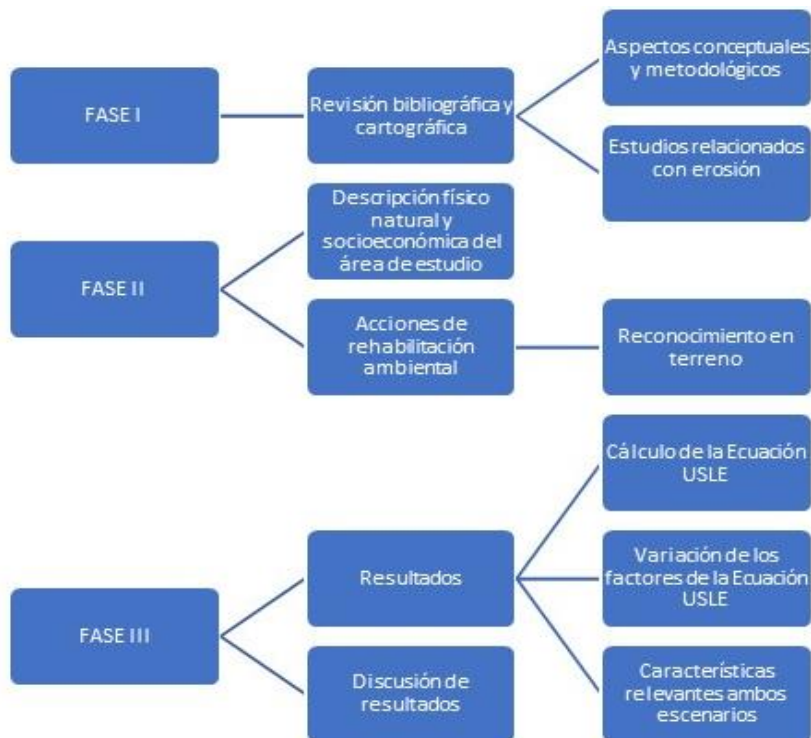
FASE I

Revisión bibliográfica y cartográfica

Aspectos conceptuales y metodológicos

Estudios relacionados con erosión

FASE II

Descripción físico natural y socioeconómica del área de estudio

Acciones de rehabilitación ambiental

Reconocimiento en terreno

FASE III

Resultados

Discusión de resultados

Cálculo de la Ecuación USLE

Variación de los factores de la Ecuación USLE

Características relevantes ambos escenarios